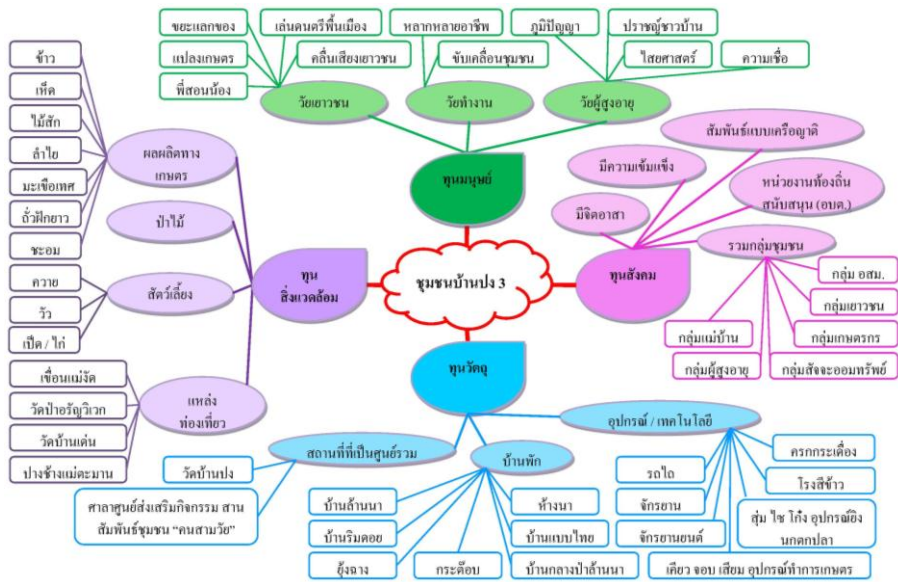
ชุมชนบ้านปง 3

ทุนมนุษย์

วัยเยาวชน

ขะแลกของ

เล่นดนตรีพื้นเมือง

แปลงเกษตร

คลื่นเสียงเยาวชน

พี่สอนน้อง

วัยทำงาน

หลากหลายอาชีพ

ขับเคลื่อนชุมชน

วัยผู้สูงอายุ

ภูมิปัญญา

ปราชญ์ชาวบ้าน

ไสยศาสตร์

ความเชื่อ

ทุนสังคม

สัมพันธ์แบบเครือญาติ

มีความเข้มแข็ง

หน่วยงานท้องถิ่นสนับสนุน (อบต.)

มีจิตอาสา

รวมกลุ่มชุมชน

กลุ่ม อสม.

กลุ่มเยาวชน

กลุ่มเกษตรกร

กลุ่มแม่บ้าน

กลุ่มผู้สูงอายุ

กลุ่มสัจจะออมทรัพย์

ทุนสิ่งแวดล้อม

ผลผลิตทางเกษตร

ข้าว

เห็ด

ไม้สัก

ลำไย

มะเขือเทศ

ถั่วฝักยาว

ป่าไม้

ชะอม

สัตว์เลี้ยง

ควาย

วัว

เป็ด / ไก่

แหล่งท่องเที่ยว

เขื่อนแม่งัด

วัดป่าอรัญวิเวก

วัดบ้านเด่น

ปางช้างแม่ตะมาน

ทุนวัตถุ

สถานที่ที่เป็นศูนย์รวม

วัดบ้านปง

ศาลาศูนย์ส่งเสริมกิจกรรม สานสัมพันธ์ชุมชน "คนสามวัย"

บ้านพัก

บ้านล้านนา

บ้านริมดอย

ยุ้งฉาง

กระต๊อบ

ห้างนา

บ้านแบบไทย

บ้านกลางป่าล้านนา

อุปกรณ์ / เทคโนโลยี

รถไถ

จักรยาน

จักรยานยนต์

ครกกระเดื่อง

โรงสีข้าว

สุ่ม ไซ โก้ง อุปกรณ์ยิงนกตกปลา

เคียว จอบ เสียม อุปกรณ์ทำการเกษตร